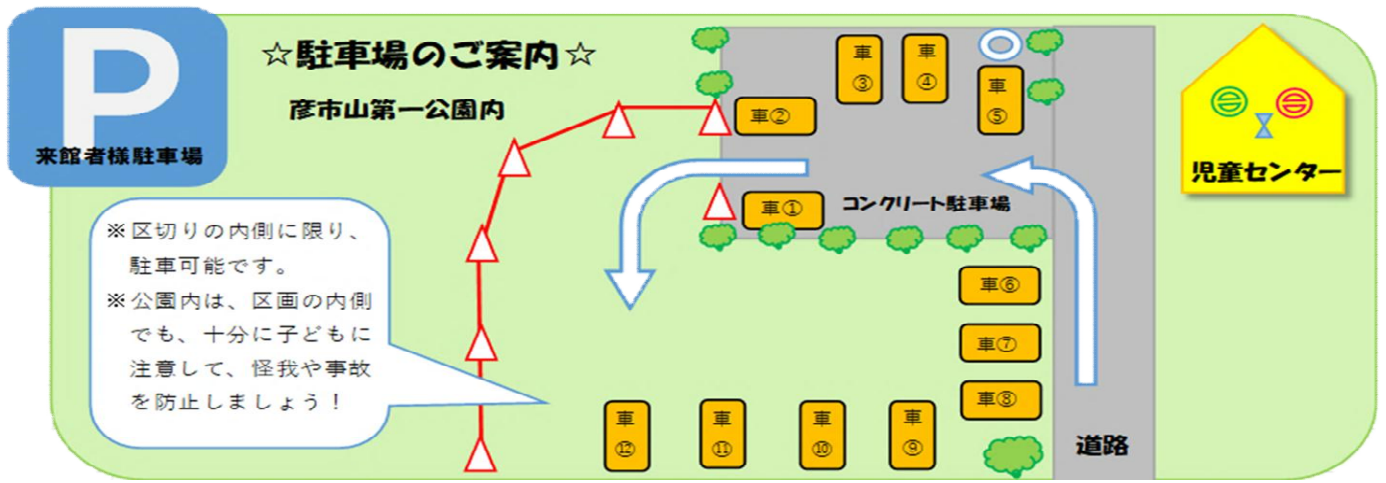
P
来館者様駐車場

☆駐車場のご案内☆

彦市山第一公園内

車②

車③

車④

車⑤

車①

コンクリート駐車場

児童センター

※区切りの内側に限り、駐車可能です。
※公園内は、区画の内側でも、十分に子どもに注意して、怪我や事故を防止しましょう！

車⑥

車⑦

車⑧

車⑫

車⑪

車⑩

車⑨

道路